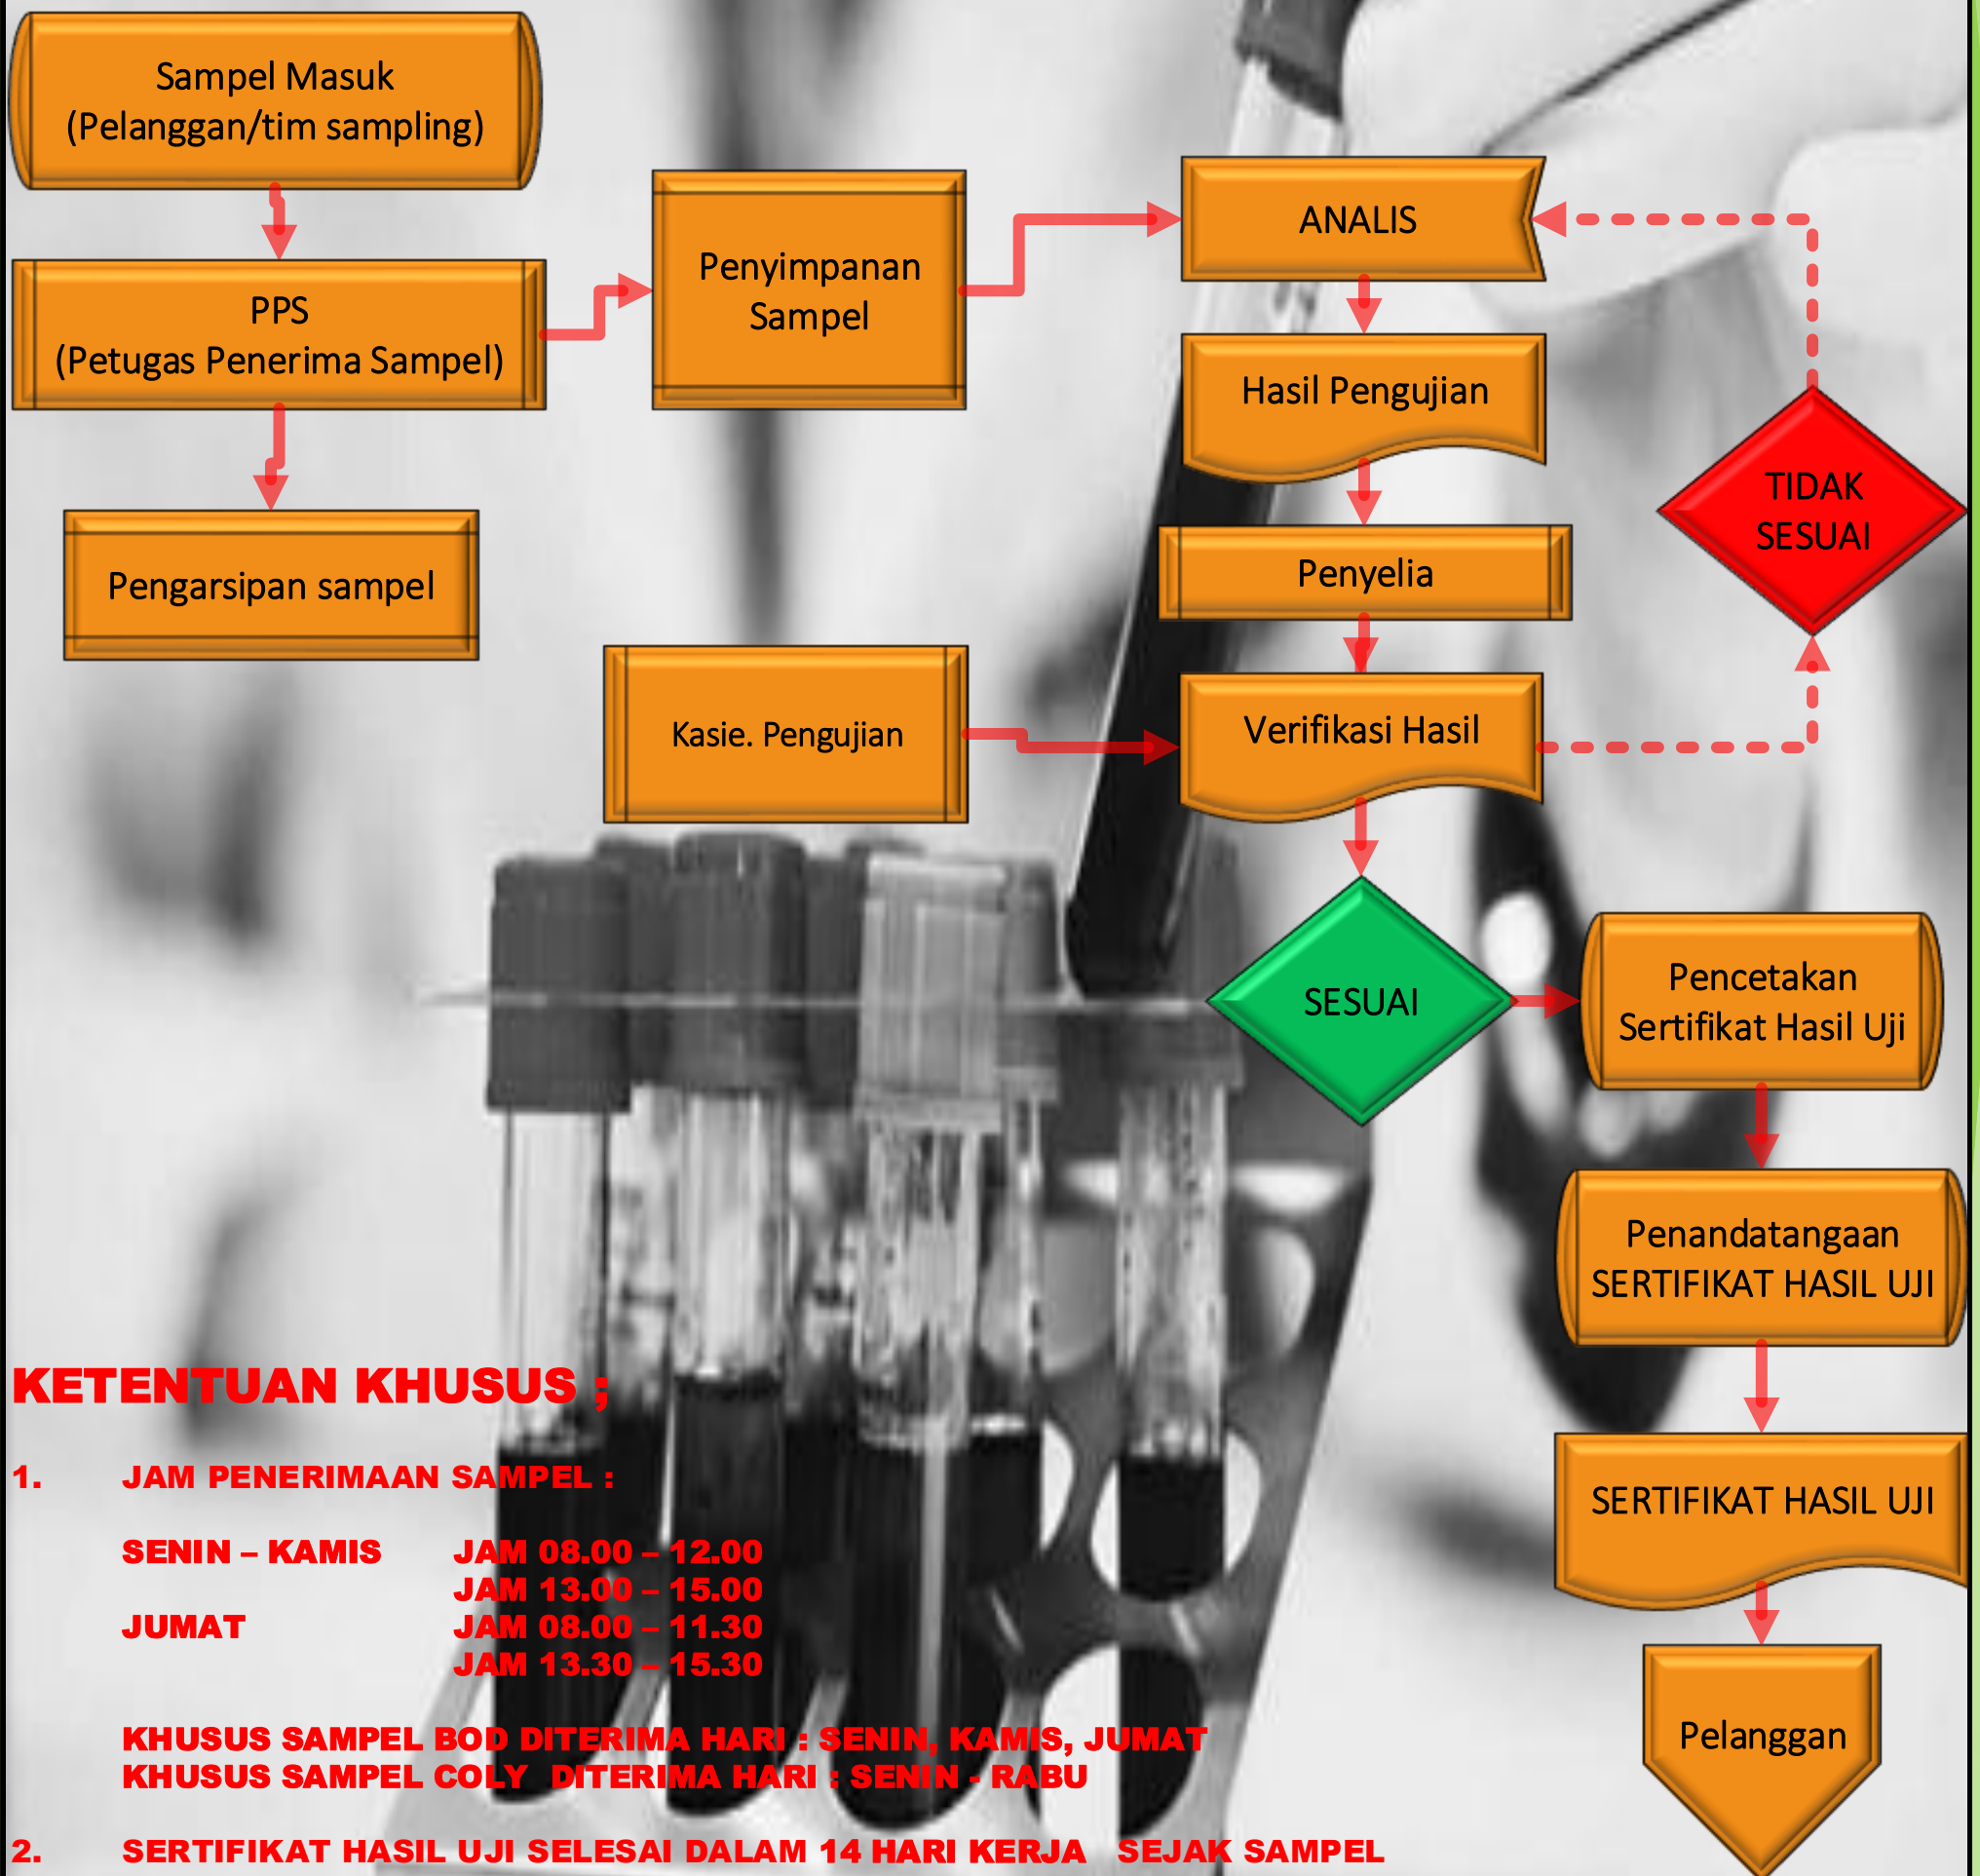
Sampel Masuk
(Pelanggan/tim sampling)

PPS
(Petugas Penerima Sampel)

Pengarsipan sampel

Penyimpanan Sampel

ANALIS

Hasil Pengujian

Penyelia

Kasie. Pengujian

Verifikasi Hasil

TIDAK SESUAI

SESUAI

Pencetakan Sertifikat Hasil Uji

Penandatangaan SERTIFIKAT HASIL UJI

SERTIFIKAT HASIL UJI

Pelanggan

KETENTUAN KHUSUS ;

1. JAM PENERIMAAN SAMPEL :

SENIN – KAMIS JAM 08.00 – 12.00
JAM 13.00 – 15.00
JUMAT JAM 08.00 – 11.30
JAM 13.30 – 15.30

KHUSUS SAMPEL BOD DITERIMA HARI : SENIN, KAMIS, JUMAT
KHUSUS SAMPEL COLY DITERIMA HARI : SENIN - RABU

2. SERTIFIKAT HASIL UJI SELESAI DALAM 14 HARI KERJA SEJAK SAMPEL